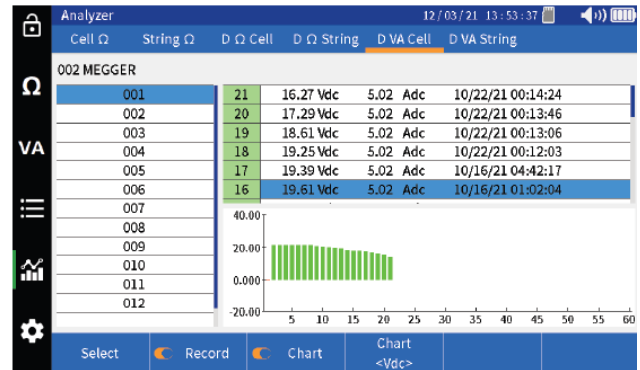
Analyzer 12/03/21 13:53:37

Ω

VA

Cell Ω | String Ω | D Ω Cell | D Ω String | D VA Cell | D VA String

002 MEGGER

| 001 |
|---|
| 002 |
| 003 |
| 004 |
| 005 |
| 006 |
| 007 |
| 008 |
| 009 |
| 010 |
| 011 |
| 012 |

| 21 | 16.27 Vdc | 5.02 Adc | 10/22/21 00:14:24 |
|---|---|---|---|
| 20 | 17.29 Vdc | 5.02 Adc | 10/22/21 00:13:46 |
| 19 | 18.61 Vdc | 5.02 Adc | 10/22/21 00:13:06 |
| 18 | 19.25 Vdc | 5.02 Adc | 10/22/21 00:12:03 |
| 17 | 19.39 Vdc | 5.02 Adc | 10/16/21 04:42:17 |
| 16 | 19.61 Vdc | 5.02 Adc | 10/16/21 01:02:04 |

40.00
20.00
0.000
-20.00
5 10 15 20 25 30 35 40 45 50 55 60

Select | Record | Chart | Chart <Vdc>